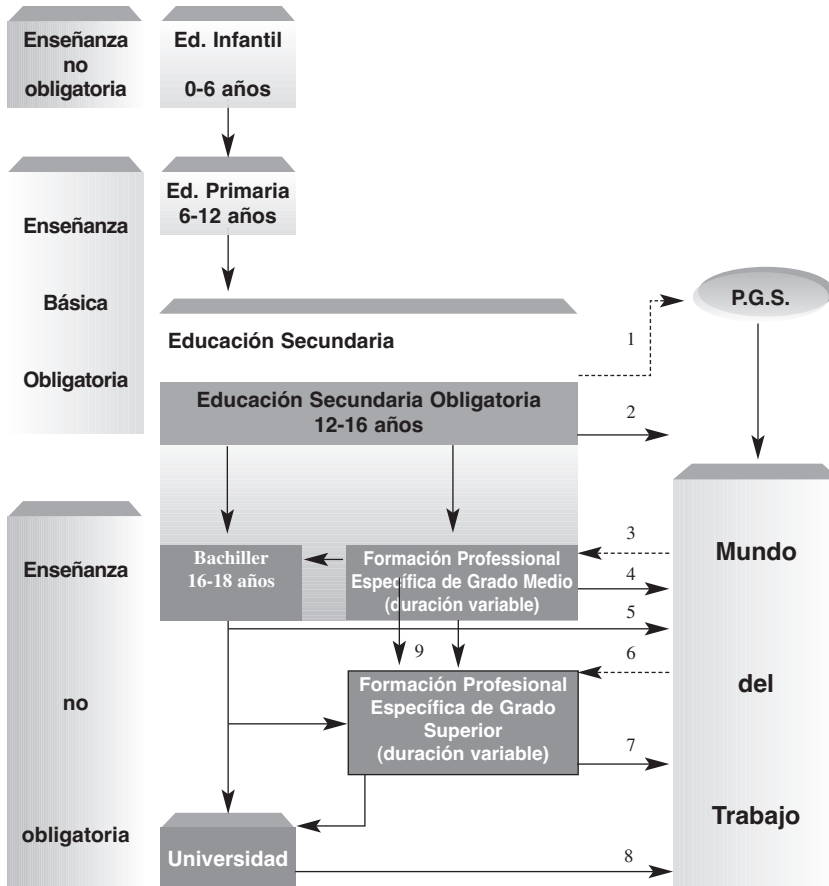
Enseñanza no obligatoria

Ed. Infantil 0-6 años

Enseñanza Básica Obligatoria

Ed. Primaria 6-12 años

P.G.S.

Educación Secundaria

1

Educación Secundaria Obligatoria 12-16 años

2

Enseñanza no obligatoria

3

Bachiller 16-18 años

Formación Professional Específica de Grado Medio (duración variable)

4

5

Mundo del Trabajo

9

6

Formación Profesional Específica de Grado Superior (duración variable)

7

Universidad

8